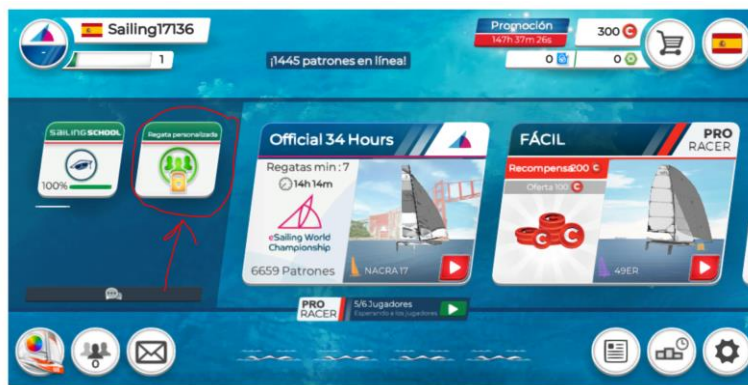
Sailing17136

1

¡1445 patrones en línea!

Promoción
147h 37m 26s

300

0

0

SAILING SCHOOL
100%

Regata personalizada

Official 34 Hours
Regatas min : 7
14h 14m
eSailing World Championship
6659 Patrones
NACRA 17

FÁCIL
PRO RACER
Recompensa 200
Oferta 100
49ER

PRO RACER
5/6 Jugadores
Esperando a los jugadores

0